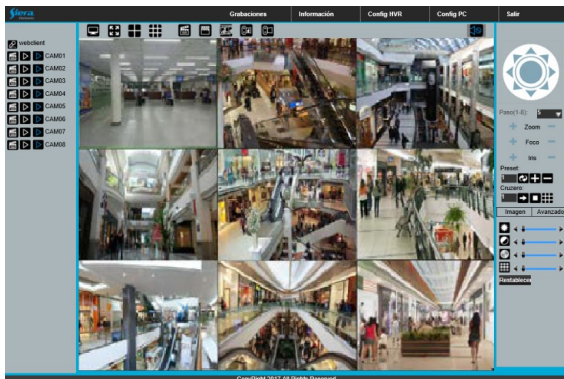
Grabaciones
Información
Config HVR
Config PC
Salir

webclient
CAM01
CAM02
CAM03
CAM04
CAM05
CAM06
CAM07
CAM08

Paso(1-8): 5
Zoom
Foco
Iris
Preset
Crucero
Imagen
Avanzado
Restablecer

CopyRight 2017 All Rights Reserved